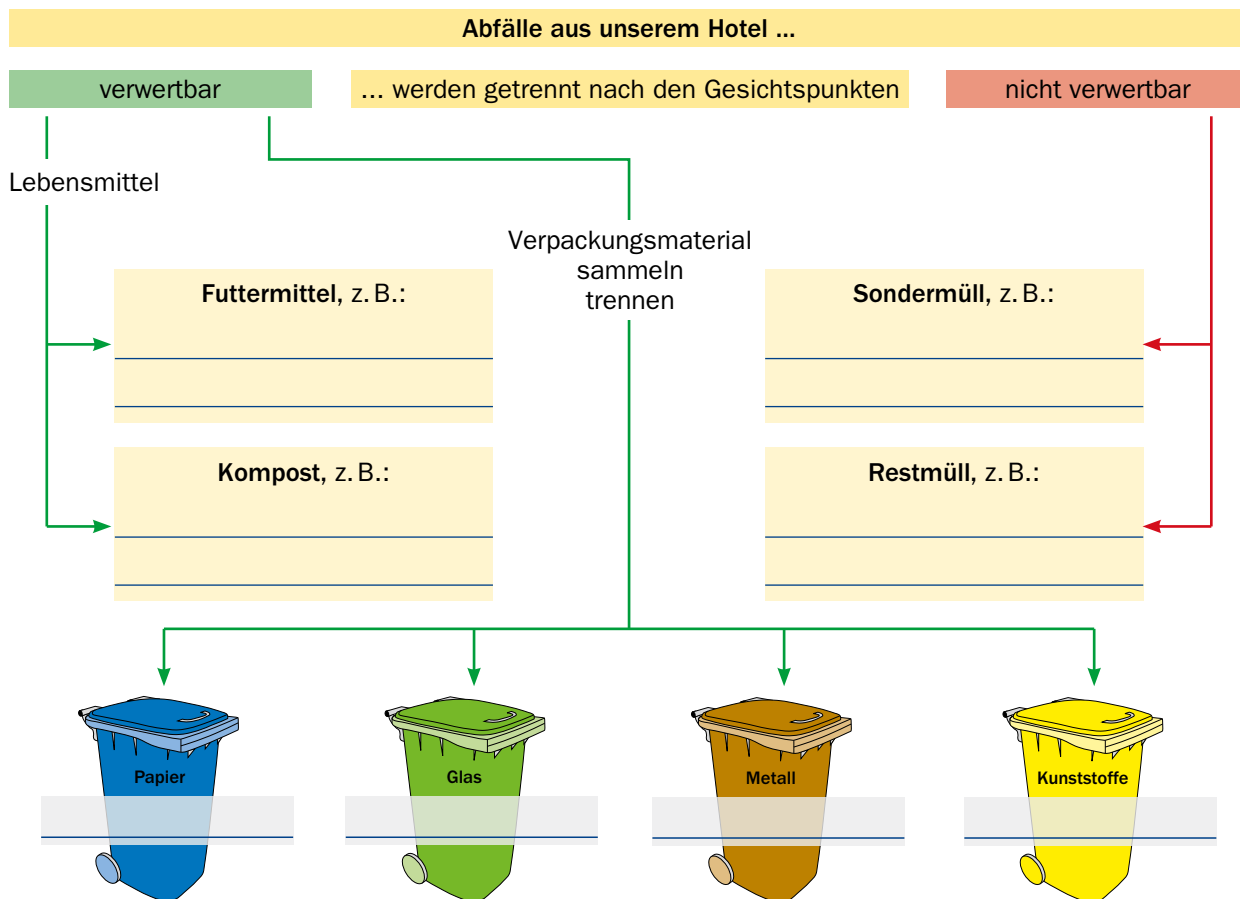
Abfälle aus unserem Hotel ...

verwertbar

... werden getrennt nach den Gesichtspunkten

nicht verwertbar

Lebensmittel

Verpackungsmaterial sammeln trennen

Futtermittel, z. B.:

Sondermüll, z. B.:

Kompost, z. B.:

Restmüll, z. B.:

Papier

Glas

Metall

Kunststoffe